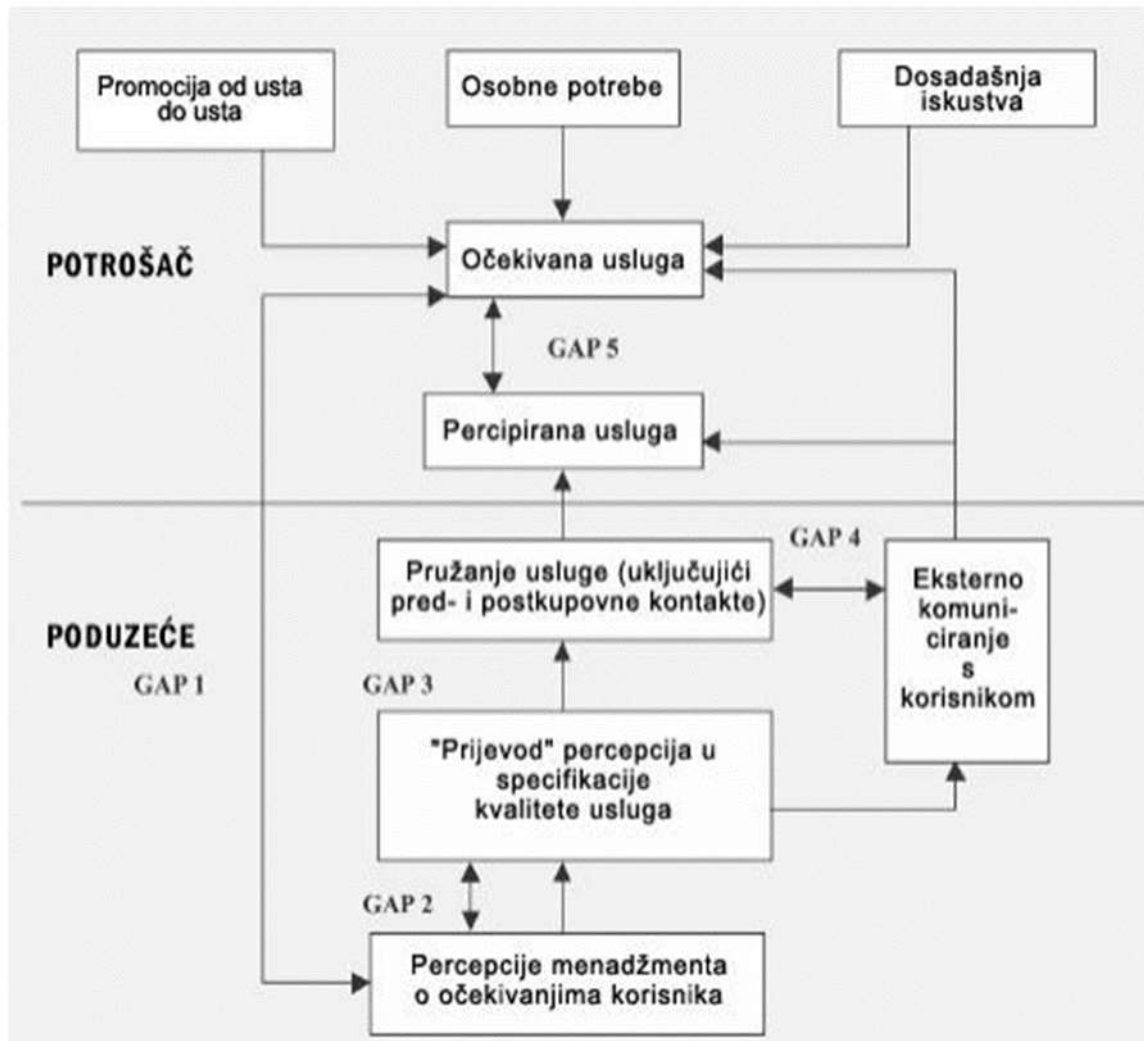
Promocija od usta do usta

Osobne potrebe

Dosadašnja iskustva

POTROŠAČ

Očekivana usluga

GAP 5

Percipirana usluga

GAP 4

Pružanje usluge (uključujići pred- i postkupovne kontakte)

Eksterno komuniciranje s korisnikom

PODUZEĆE

GAP 1

GAP 3

"Prijevod" percepcija u specifikacije kvalitete usluga

GAP 2

Percepcije menadžmenta o očekivanjima korisnika